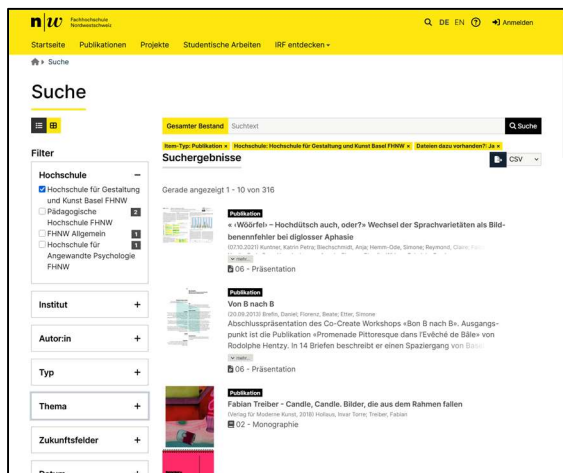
n|w Fachhochschule Nordwestschweiz

DE EN ? Anmelden

Startseite Publikationen Projekte Studentische Arbeiten IRF entdecken

Suche

Suche

Filter

Hochschule −
Hochschule für Gestaltung und Kunst Basel FHNW
Pädagogische Hochschule FHNW 2
FHNW Allgemein 1
Hochschule für Angewandte Psychologie FHNW 1

Institut +

Autor:in +

Typ +

Thema +

Zukunftsfelder +

Gesamter Bestand Suchtext Suche

Item-Typ: Publikation × Hochschule: Hochschule für Gestaltung und Kunst Basel FHNW × Dateien dazu vorhanden?: Ja ×

Suchergebnisse

CSV

Gerade angezeigt 1 - 10 von 316

Publikation
« «Wöörfel» – Hochdütsch auch, oder?» Wechsel der Sprachvarietäten als Bildbenennfehler bei diglosser Aphasie
(07.10.2021) Kuntner, Karin Petra; Bechschmidt, Anja; Hemm-Ode, Simone; Reymond, Claire; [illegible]
mehr...
06 - Präsentation

Publikation
Von B nach B
(20.09.2013) Brefin, Daniel; Florenz, Beate; Etter, Simone
Abschlusspräsentation des Co-Create Workshops «Bon B nach B». Ausgangspunkt ist die Publikation «Promenade Pittoresque dans l'Evêché de Bâle» von Rodolphe Hentzy. In 14 Briefen beschreibt er einen Spaziergang von Bas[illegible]
mehr...
06 - Präsentation

Publikation
Fabian Treiber - Candle, Candle. Bilder, die aus dem Rahmen fallen
(Verlag für Moderne Kunst, 2018) Hollaus, Invar Torre; Treiber, Fabian
02 - Monographie